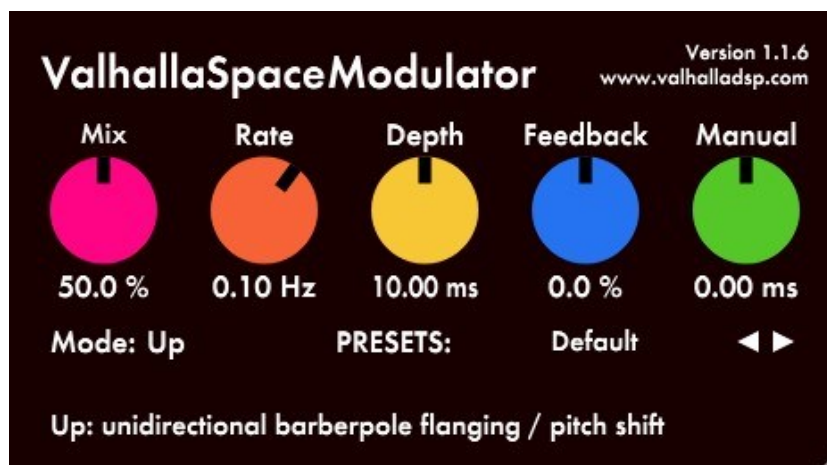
ValhallaSpaceModulator

Version 1.1.6
www.valhalladsp.com

Mix

Rate

Depth

Feedback

Manual

50.0 %

0.10 Hz

10.00 ms

0.0 %

0.00 ms

Mode: Up

PRESETS:

Default

◀ ▶

Up: unidirectional barberpole flanging / pitch shift